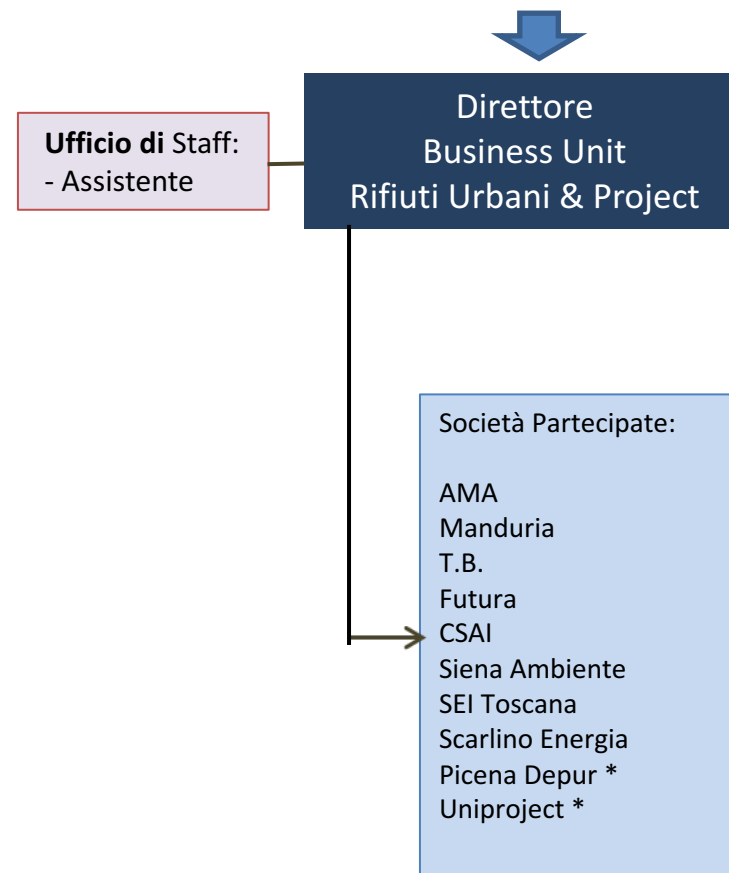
Direttore
Business Unit
Rifiuti Urbani & Project

**Ufficio di** Staff:
- Assistente

Società Partecipate:

AMA
Manduria
T.B.
Futura
CSAI
Siena Ambiente
SEI Toscana
Scarlino Energia
Picena Depur *
Uniproject *